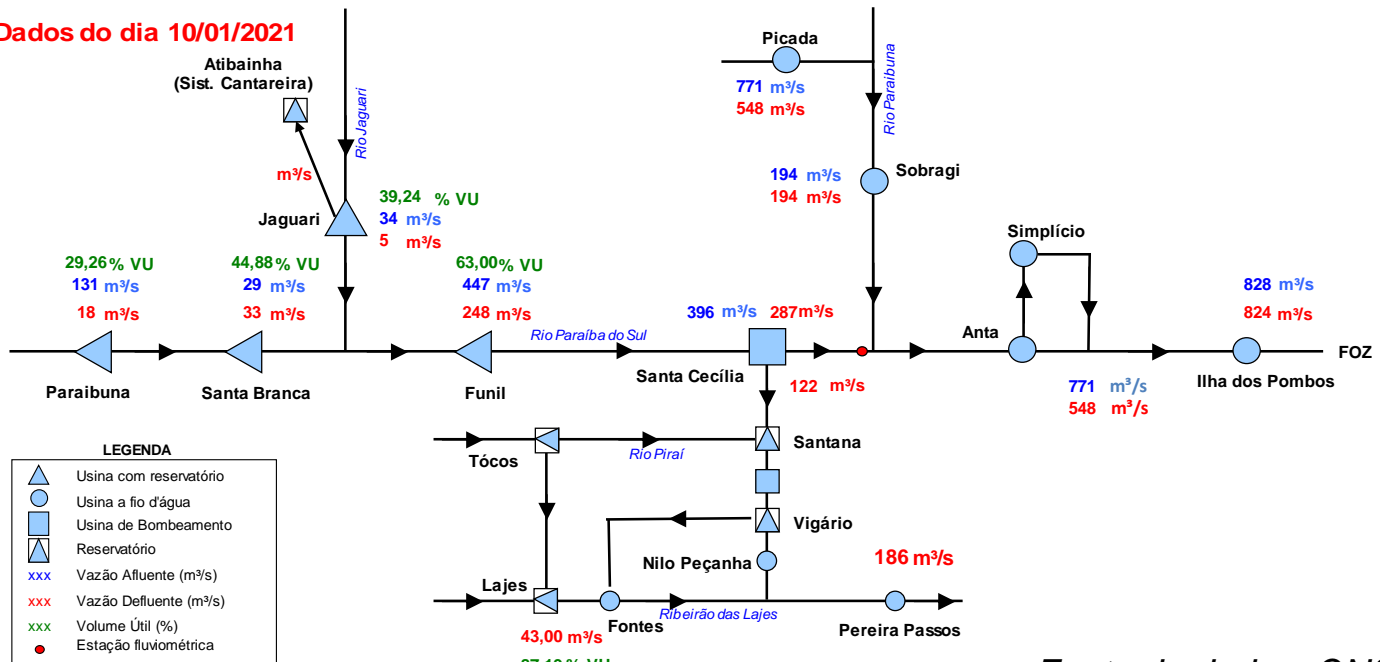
Dados do dia 10/01/2021

Atibainha (Sist. Cantareira)

Rio Jaguari

m³/s

Jaguari

39,24 % VU
34 m³/s
5 m³/s

Picada

771 m³/s
548 m³/s

Rio Paraibuna

194 m³/s
194 m³/s

Sobragi

Simplício

29,26 % VU
131 m³/s
18 m³/s

44,88 % VU
29 m³/s
33 m³/s

63,00 % VU
447 m³/s
248 m³/s

396 m³/s 287m³/s

828 m³/s
824 m³/s

Rio Paraíba do Sul

Anta

FOZ

Paraibuna

Santa Branca

Funil

Santa Cecília

122 m³/s

771 m³/s
548 m³/s

Ilha dos Pombos

LEGENDA

Usina com reservatório
Usina a fio d'água
Usina de Bombeamento
Reservatório
xxx Vazão Afluente (m³/s)
xxx Vazão Defluente (m³/s)
xxx Volume Útil (%)
Estação fluviométrica

Tócos

Rio Piraí

Santana

Vigário

Nilo Peçanha

186 m³/s

Lajes

Fontes

Ribeirão das Lajes

Pereira Passos

43,00 m³/s

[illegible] % VU

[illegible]